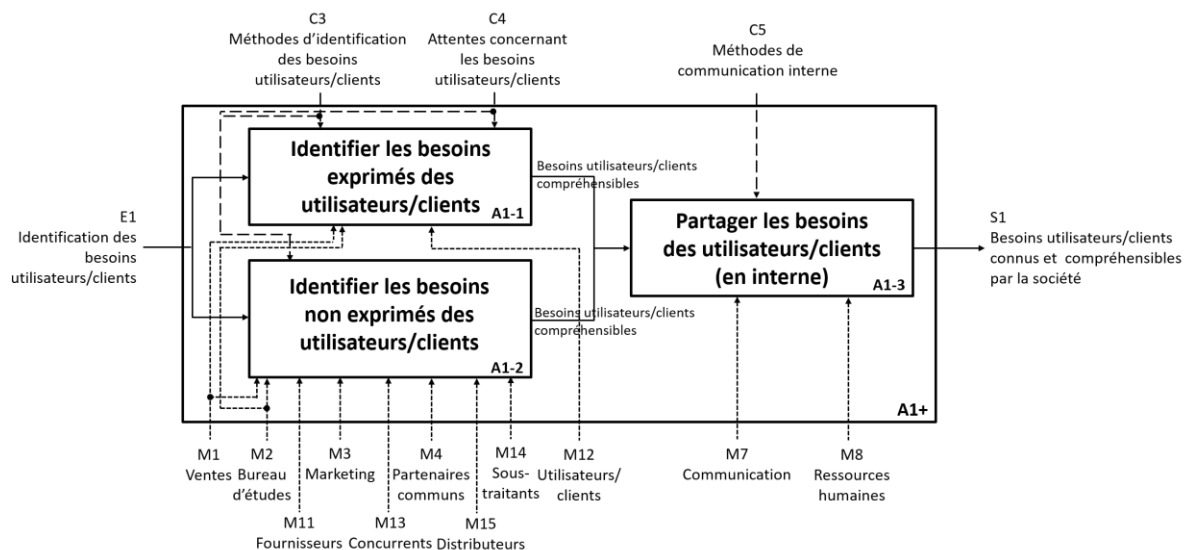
C3
Méthodes d'identification des besoins utilisateurs/clients

C4
Attentes concernant les besoins utilisateurs/clients

C5
Méthodes de communication interne

E1
Identification des besoins utilisateurs/clients

Identifier les besoins exprimés des utilisateurs/clients
A1-1

Besoins utilisateurs/clients compréhensibles

Identifier les besoins non exprimés des utilisateurs/clients
A1-2

Besoins utilisateurs/clients compréhensibles

Partager les besoins des utilisateurs/clients (en interne)
A1-3

S1
Besoins utilisateurs/clients connus et compréhensibles par la société

A1+

M1
Ventes

M2
Bureau d'études

M3
Marketing

M4
Partenaires communs

M14
Sous-traitants

M12
Utilisateurs/clients

M7
Communication

M8
Ressources humaines

M11
Fournisseurs

M13
Concurrents

M15
Distributeurs